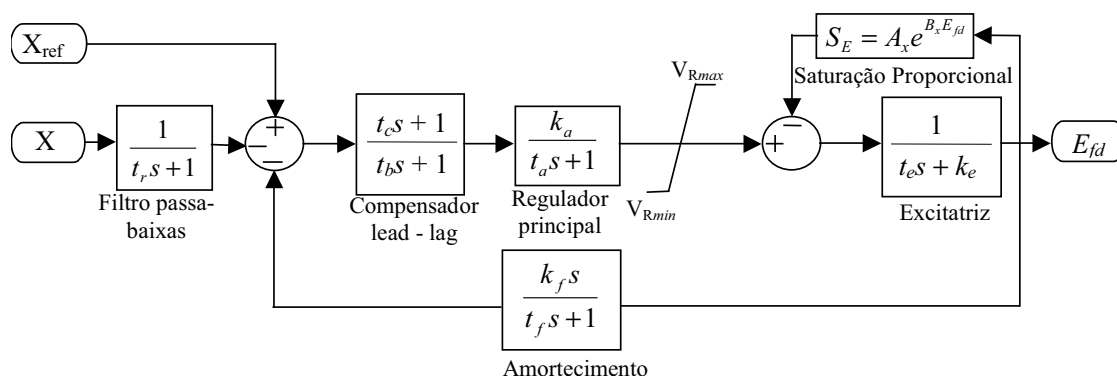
$X_{ref}$

$X$

$\frac{1}{t_r s+1}$

Filtro passa-baixas

+

−

−

$\frac{t_c s + 1}{t_b s + 1}$

Compensador lead - lag

$\frac{k_a}{t_a s+1}$

Regulador principal

$V_{Rmax}$

$V_{Rmin}$

$S_E = A_x e^{B_x E_{fd}}$

Saturação Proporcional

+

−

$\frac{1}{t_e s + k_e}$

Excitatriz

$E_{fd}$

$\frac{k_f s}{t_f s+1}$

Amortecimento